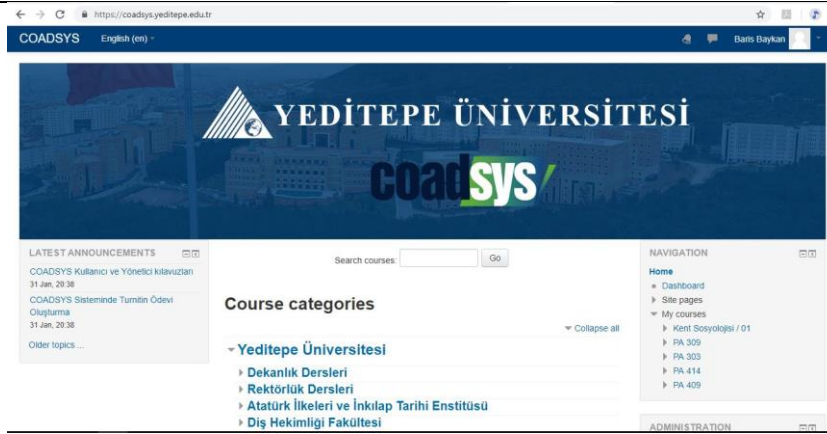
https://coadsys.yeditepe.edu.tr

COADSYS English (en)

Baris Baykan

YEDİTEPE ÜNİVERSİTESİ

coadsys

LATEST ANNOUNCEMENTS

COADSYS Kullanıcı ve Yönetici kılavuzları
31 Jan, 20:38

COADSYS Sisteminde Turnitin Ödevi Oluşturma
31 Jan, 20:38

Older topics ...

Search courses: Go

Course categories

Collapse all

Yeditepe Üniversitesi

Dekanlık Dersleri

Rektörlük Dersleri

Atatürk İlkeleri ve İnkılap Tarihi Enstitüsü

Diş Hekimliği Fakültesi

NAVIGATION

Home

Dashboard

Site pages

My courses

Kent Sosyolojisi / 01

PA 309

PA 303

PA 414

PA 409

ADMINISTRATION